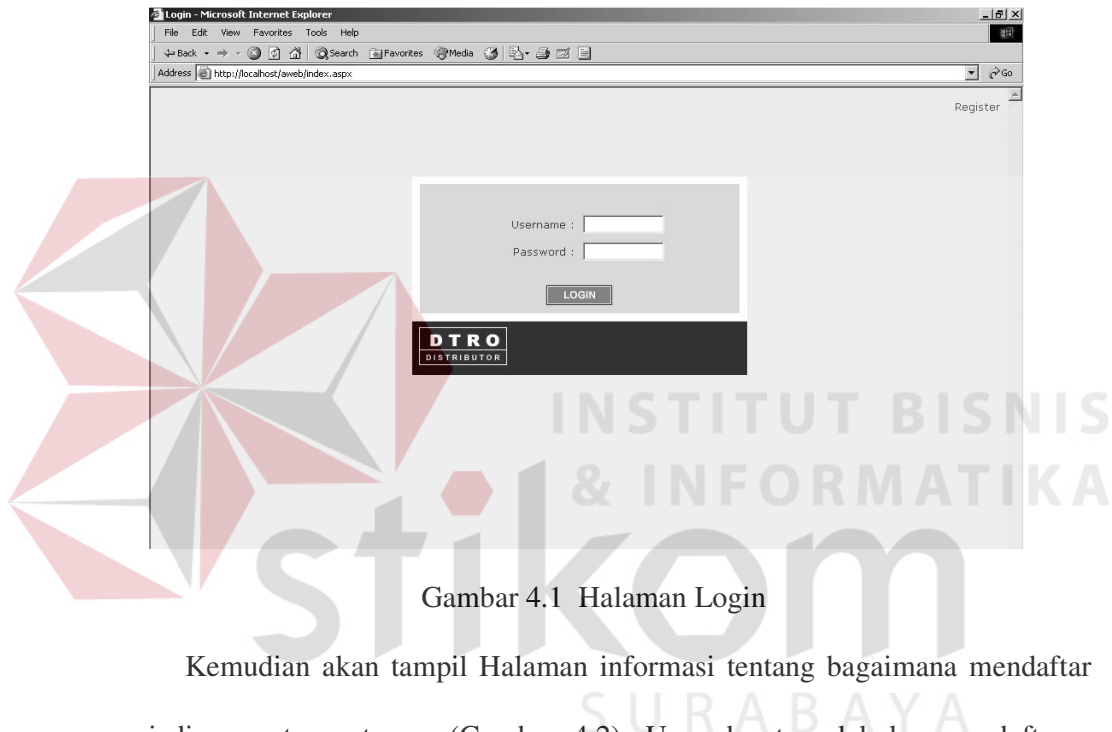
Login - Microsoft Internet Explorer

File Edit View Favorites Tools Help

Back Search Favorites Media

Address http://localhost/aweb/index.aspx

Go

Register

Username :

Password :

LOGIN

DTRO
DISTRIBUTOR

INSTITUT BISNIS
& INFORMATIKA

stikom

SURABAYA

Gambar 4.1 Halaman Login

Kemudian akan tampil Halaman informasi tentang bagaimana mendaftar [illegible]